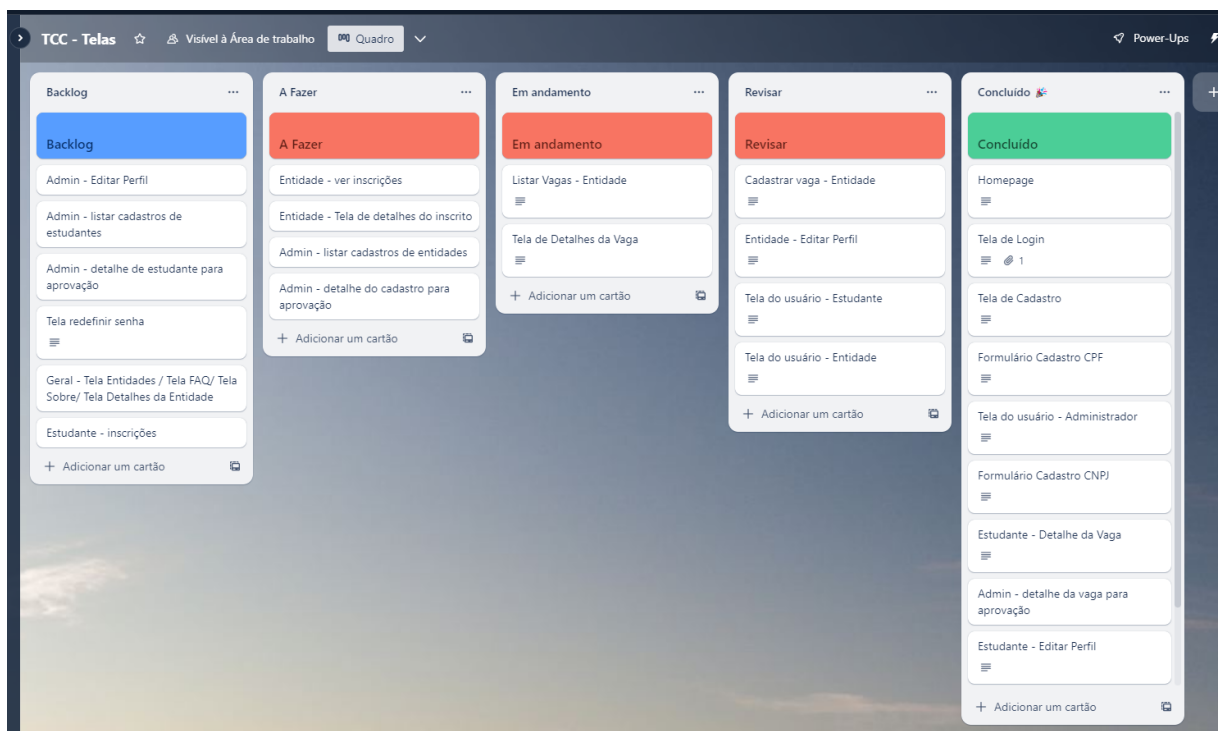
TCC - Telas ☆ Visível à Área de trabalho Quadro

Power-Ups

Backlog ···

Backlog

Admin - Editar Perfil

Admin - listar cadastros de estudantes

Admin - detalhe de estudante para aprovação

Tela redefinir senha

Geral - Tela Entidades / Tela FAQ/ Tela Sobre/ Tela Detalhes da Entidade

Estudante - inscrições

+ Adicionar um cartão

A Fazer ···

A Fazer

Entidade - ver inscrições

Entidade - Tela de detalhes do inscrito

Admin - listar cadastros de entidades

Admin - detalhe do cadastro para aprovação

+ Adicionar um cartão

Em andamento ···

Em andamento

Listar Vagas - Entidade

Tela de Detalhes da Vaga

+ Adicionar um cartão

Revisar ···

Revisar

Cadastrar vaga - Entidade

Entidade - Editar Perfil

Tela do usuário - Estudante

Tela do usuário - Entidade

+ Adicionar um cartão

Concluído 🎉 ···

Concluído

Homepage

Tela de Login

1

Tela de Cadastro

Formulário Cadastro CPF

Tela do usuário - Administrador

Formulário Cadastro CNPJ

Estudante - Detalhe da Vaga

Admin - detalhe da vaga para aprovação

Estudante - Editar Perfil

+ Adicionar um cartão

+